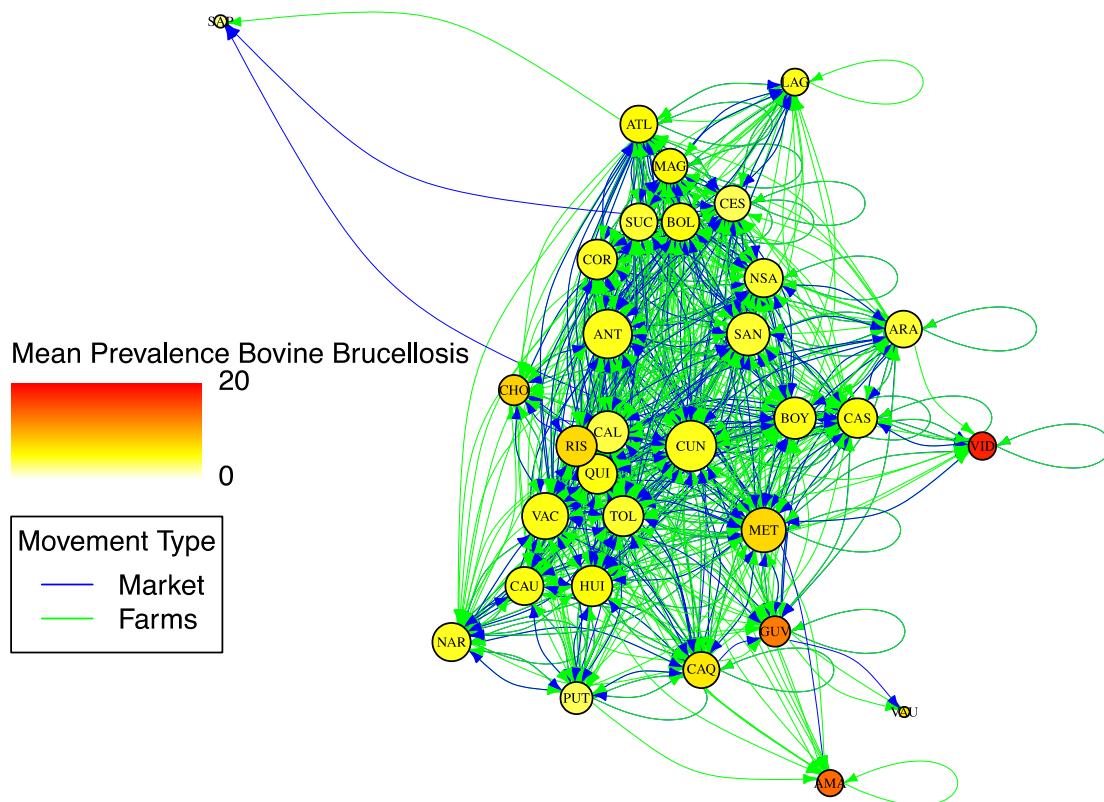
SAP

LAG

ATL

MAG

CES

SUC

BOL

COR

NSA

ARA

ANT

SAN

Mean Prevalence Bovine Brucellosis

20

0

CHO

BOY

CAS

VID

CAL

RIS

CUN

QUI

Movement Type

Market

Farms

VAC

TOL

MET

CAU

HUI

GUV

NAR

CAQ

PUT

VAU

AMA